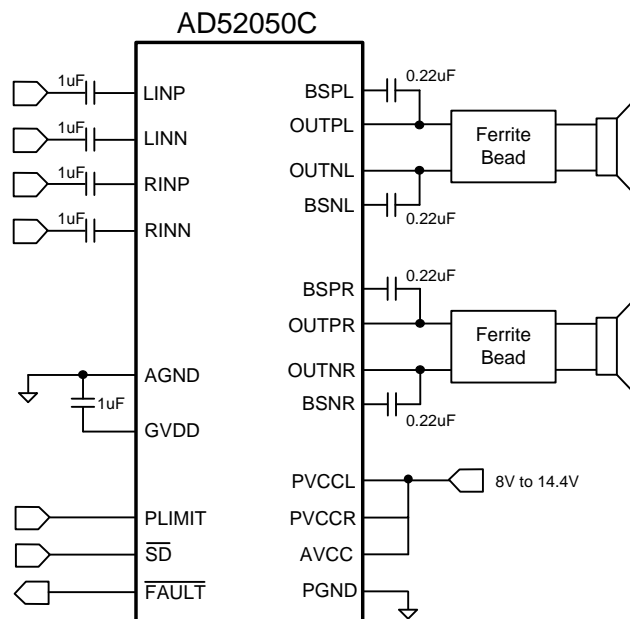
AD52050C

1uF LINP
1uF LINN
1uF RINP
1uF RINN

AGND
1uF
GVDD

PLIMIT
$\overline{SD}$
$\overline{FAULT}$

0.22uF
BSPL
OUTPL
Ferrite Bead
OUTNL
BSNL
0.22uF

0.22uF
BSPR
OUTPR
Ferrite Bead
OUTNR
BSNR
0.22uF

PVCCL
8V to 14.4V
PVCCR
AVCC
PGND